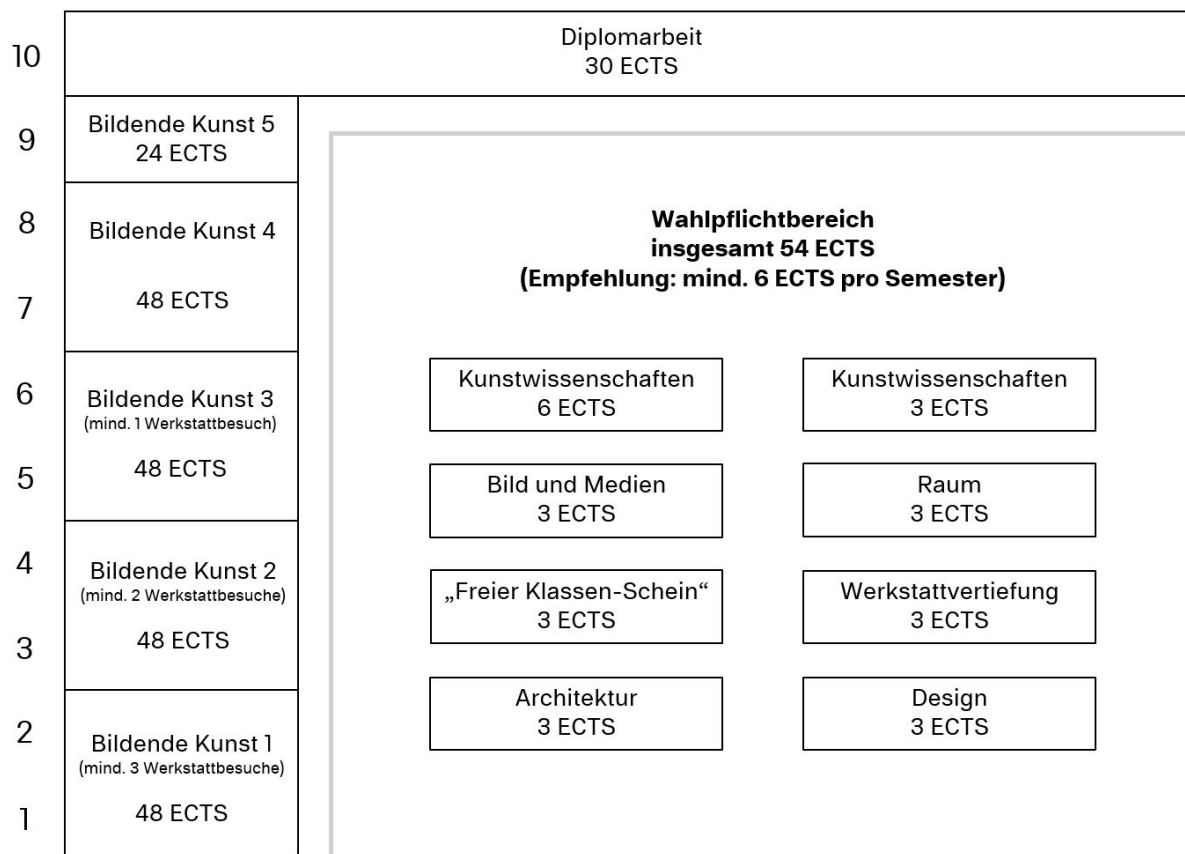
10
Diplomarbeit
30 ECTS

9
Bildende Kunst 5
24 ECTS

8
Bildende Kunst 4

7
48 ECTS

6
Bildende Kunst 3
(mind. 1 Werkstattbesuch)

5
48 ECTS

4
Bildende Kunst 2
(mind. 2 Werkstattbesuche)

3
48 ECTS

2
Bildende Kunst 1
(mind. 3 Werkstattbesuche)

1
48 ECTS

**Wahlpflichtbereich
insgesamt 54 ECTS
(Empfehlung: mind. 6 ECTS pro Semester)**

Kunstwissenschaften
6 ECTS

Kunstwissenschaften
3 ECTS

Bild und Medien
3 ECTS

Raum
3 ECTS

„Freier Klassen-Schein“
3 ECTS

Werkstattvertiefung
3 ECTS

Architektur
3 ECTS

Design
3 ECTS